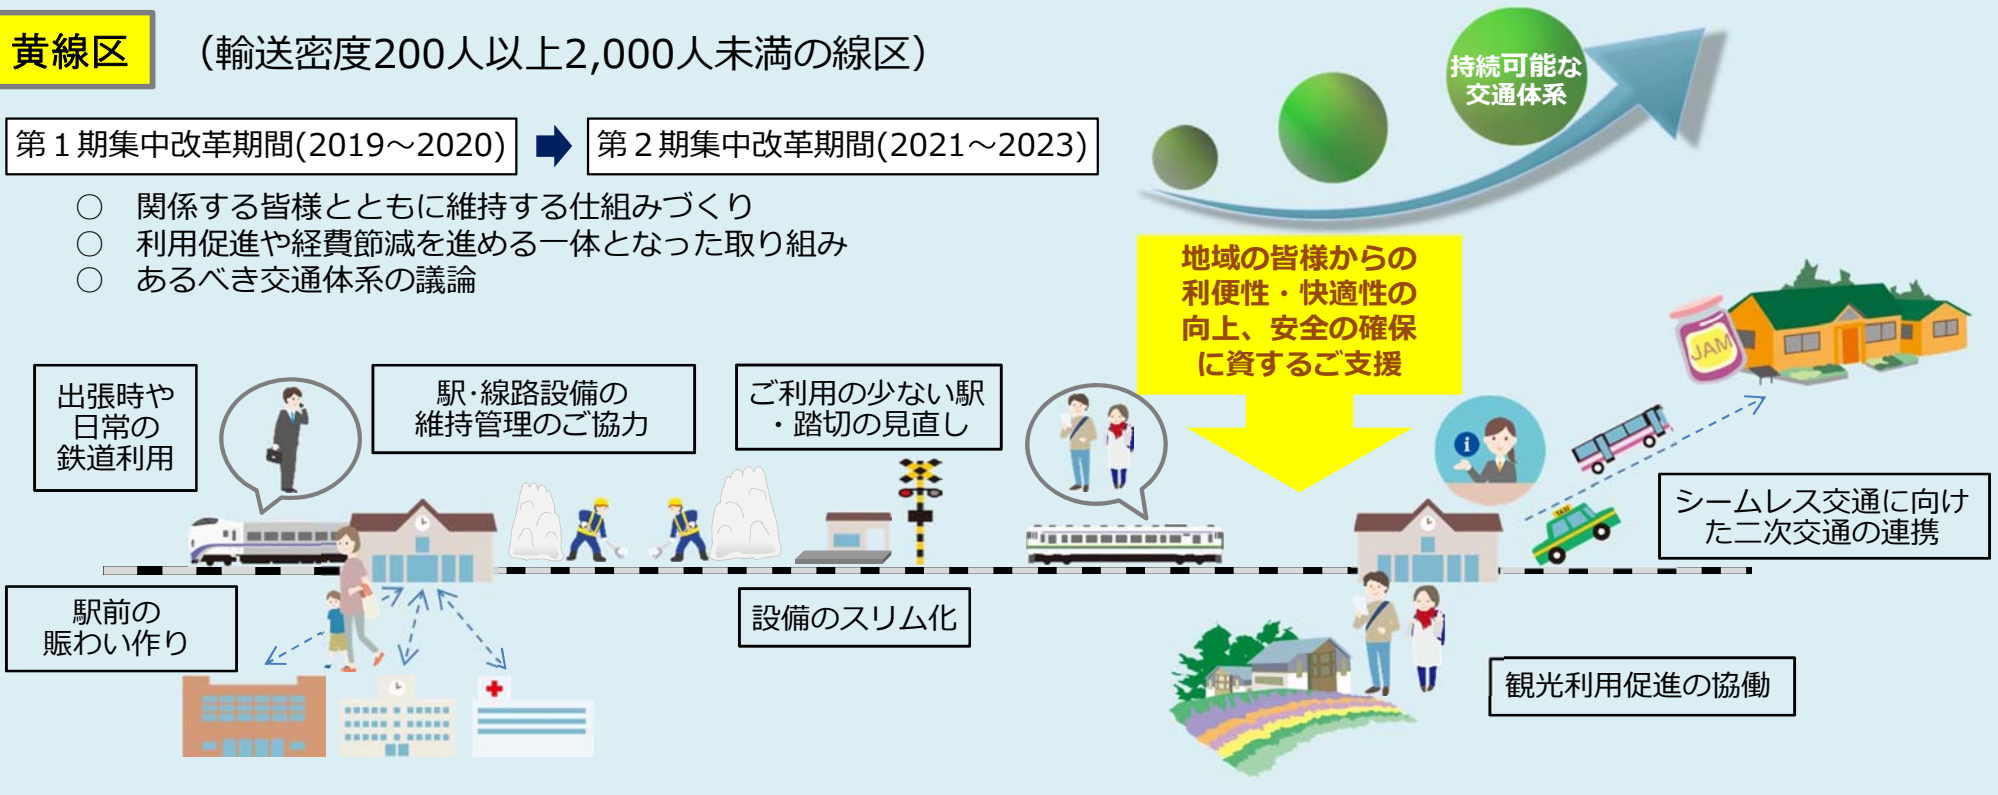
黄線区

（輸送密度200人以上2,000人未満の線区）

第１期集中改革期間(2019～2020)

第２期集中改革期間(2021～2023)

○　関係する皆様とともに維持する仕組みづくり
○　利用促進や経費節減を進める一体となった取り組み
○　あるべき交通体系の議論

持続可能な交通体系

地域の皆様からの利便性・快適性の向上、安全の確保に資するご支援

出張時や日常の鉄道利用

駅･線路設備の維持管理のご協力

ご利用の少ない駅・踏切の見直し

JAM

シームレス交通に向けた二次交通の連携

駅前の賑わい作り

設備のスリム化

観光利用促進の協働